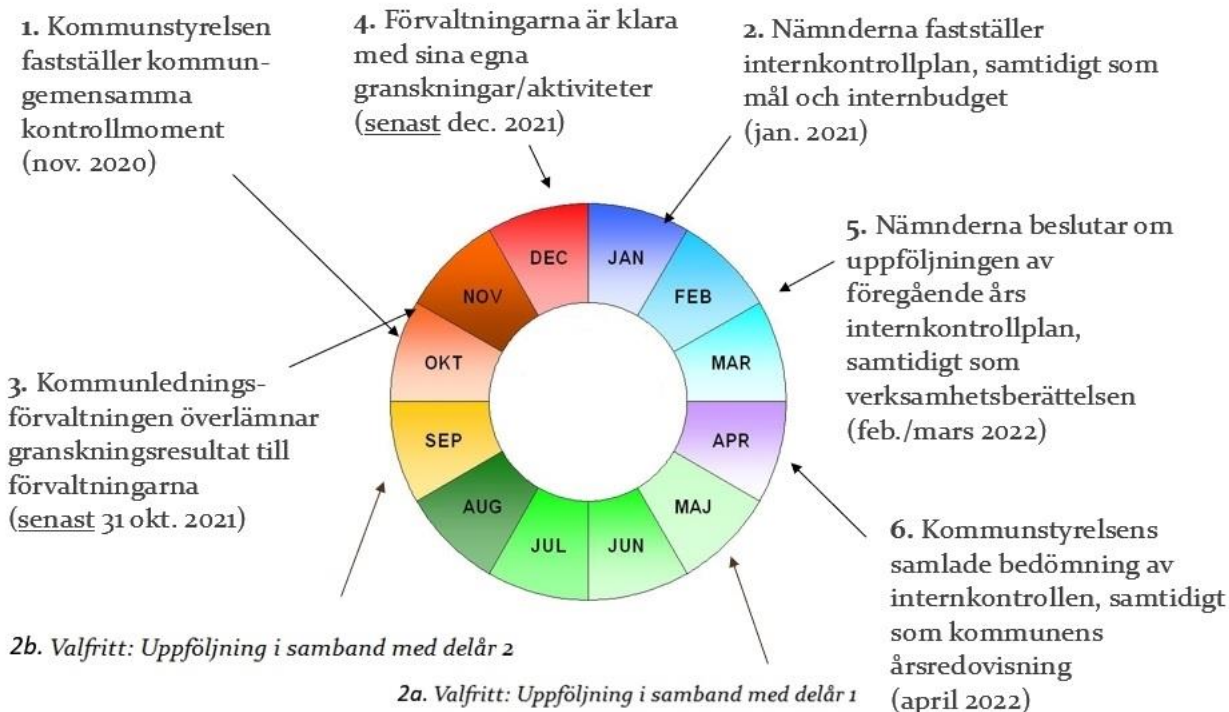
1. Kommunstyrelsen fastställer kommungemensamma kontrollmoment (nov. 2020)

4. Förvaltningarna är klara med sina egna granskningar/aktiviteter (senast dec. 2021)

2. Nämnderna fastställer internkontrollplan, samtidigt som mål och internbudget (jan. 2021)

5. Nämnderna beslutar om uppföljningen av föregående års internkontrollplan, samtidigt som verksamhetsberättelsen (feb./mars 2022)

3. Kommunledningsförvaltningen överlämnar granskningsresultat till förvaltningarna (senast 31 okt. 2021)

DEC
JAN
FEB
MAR
APR
MAJ
JUN
JUL
AUG
SEP
OKT
NOV

6. Kommunstyrelsens samlade bedömning av internkontrollen, samtidigt som kommunens årsredovisning (april 2022)

2b. Valfritt: Uppföljning i samband med delår 2

2a. Valfritt: Uppföljning i samband med delår 1